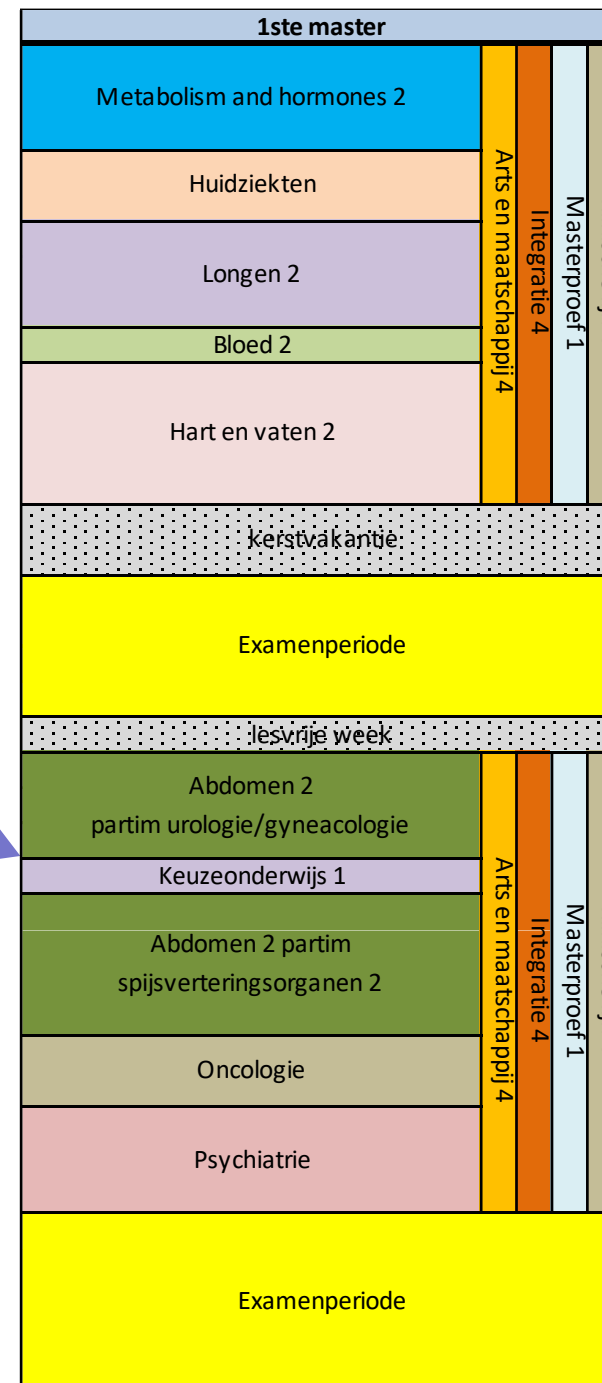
1ste master

Metabolism and hormones 2

Huidziekten

Longen 2

Bloed 2

Hart en vaten 2

Arts en maatschappij 4

Integratie 4

Masterproef 1

kerstvakantie

Examenperiode

lesvrije week

Abdomen 2
partim urologie/gyneacologie

Keuzeonderwijs 1

Abdomen 2 partim
spijsverteringsorganen 2

Oncologie

Psychiatrie

Arts en maatschappij 4

Integratie 4

Masterproef 1

Examenperiode